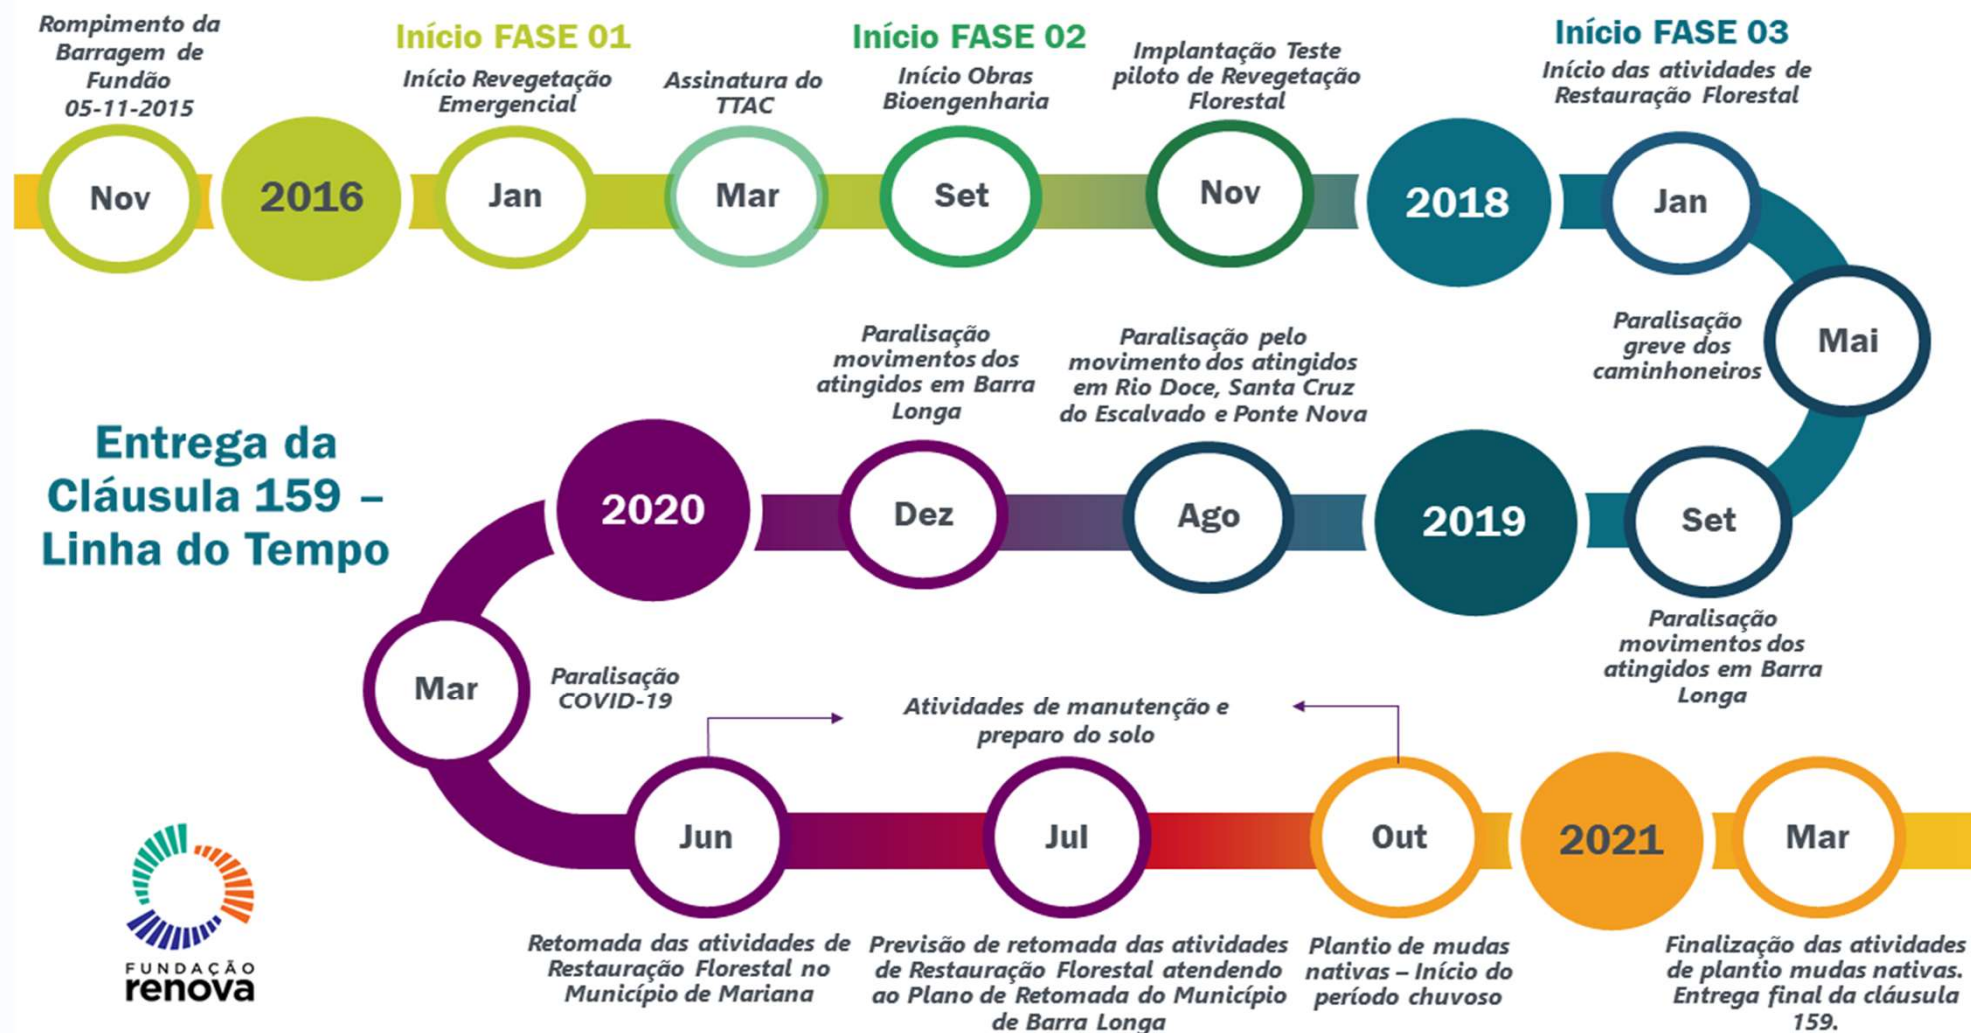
Rompimento da Barragem de Fundão 05-11-2015

Nov

2016

Início FASE 01

Início Revegetação Emergencial

Jan

Assinatura do TTAC

Mar

Início FASE 02

Início Obras Bioengenharia

Set

Implantação Teste piloto de Revegetação Florestal

Nov

2018

Início FASE 03

Início das atividades de Restauração Florestal

Jan

Paralisação greve dos caminhoneiros

Mai

Set

Paralisação movimentos dos atingidos em Barra Longa

2019

Paralisação pelo movimento dos atingidos em Rio Doce, Santa Cruz do Escalvado e Ponte Nova

Ago

Paralisação movimentos dos atingidos em Barra Longa

Dez

2020

Entrega da Cláusula 159 – Linha do Tempo

Mar

Paralisação COVID-19

Atividades de manutenção e preparo do solo

Jun

Retomada das atividades de Restauração Florestal no Município de Mariana

Jul

Previsão de retomada das atividades de Restauração Florestal atendendo ao Plano de Retomada do Município de Barra Longa

Out

Plantio de mudas nativas – Início do período chuvoso

2021

Mar

Finalização das atividades de plantio mudas nativas. Entrega final da cláusula 159.

FUNDAÇÃO renova